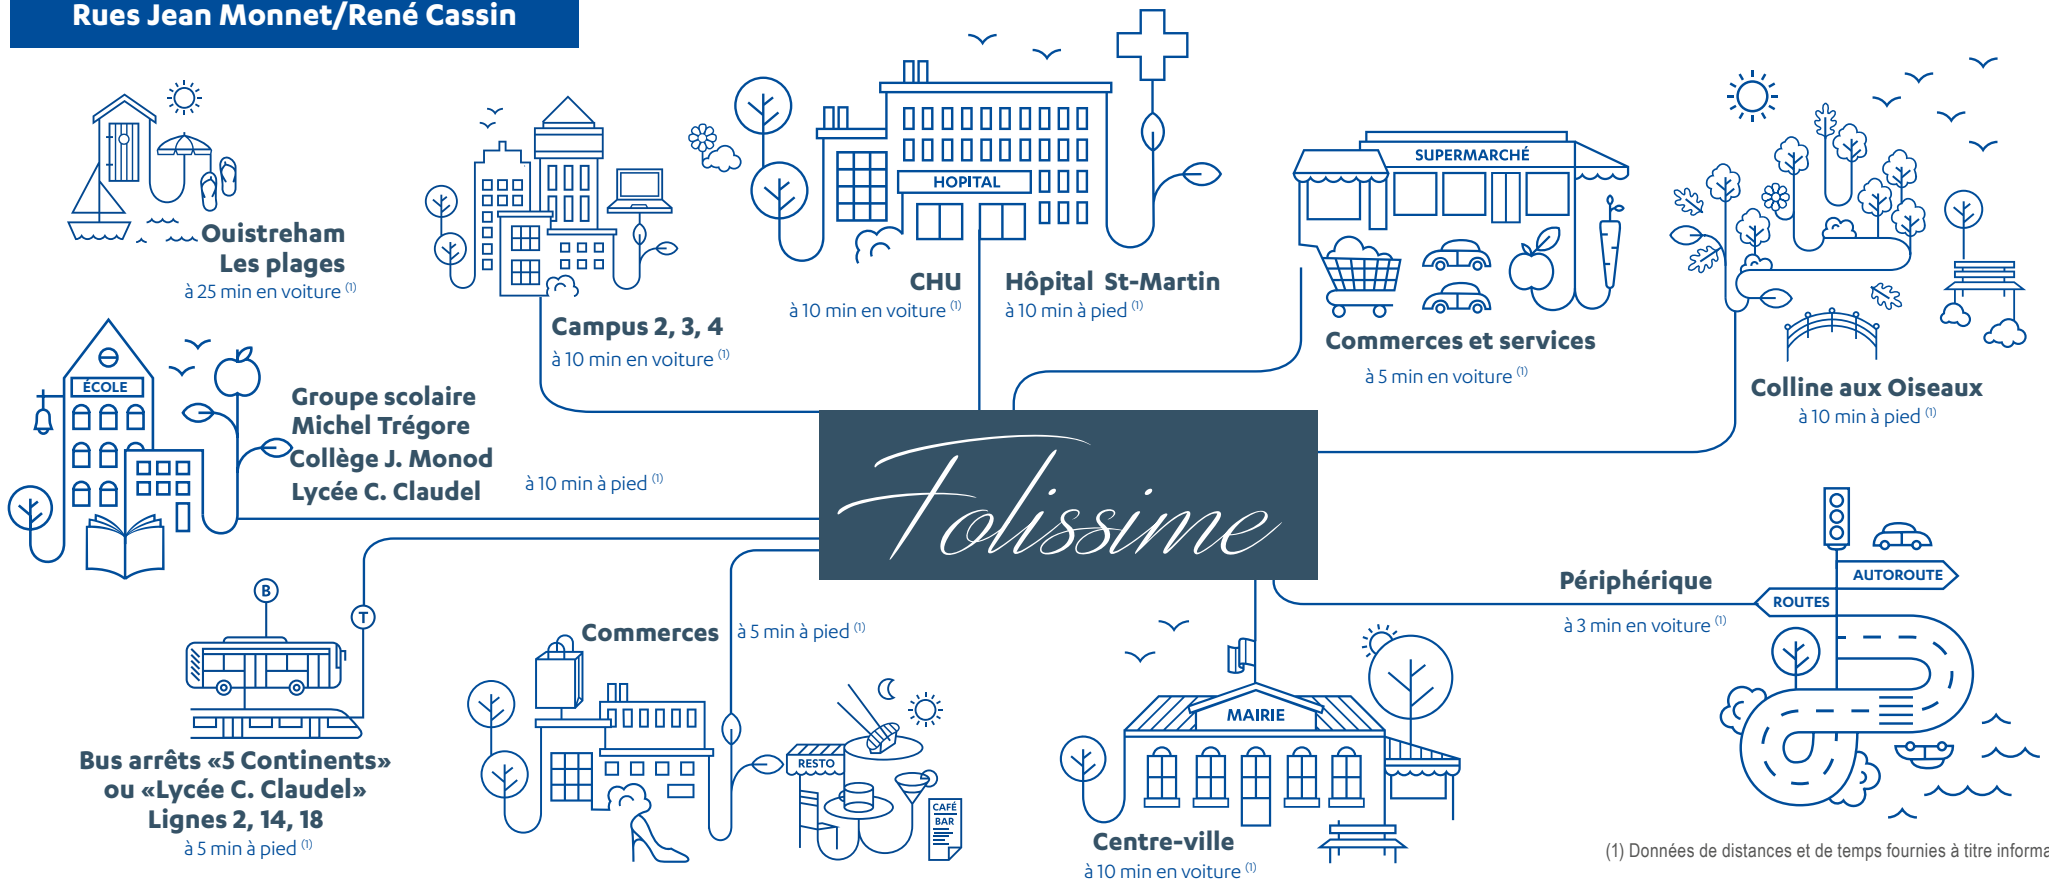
Rues Jean Monnet/René Cassin

ÉCOLE

Ouistreham
Les plages
à 25 min en voiture (1)

Campus 2, 3, 4
à 10 min en voiture (1)

HOPITAL

CHU
à 10 min en voiture (1)

Hôpital St-Martin
à 10 min à pied (1)

SUPERMARCHÉ

Commerces et services
à 5 min en voiture (1)

Colline aux Oiseaux
à 10 min à pied (1)

Groupe scolaire
Michel Trégore
Collège J. Monod
Lycée C. Claudel
à 10 min à pied (1)

Folissime

B

T

Périphérique
à 3 min en voiture (1)

AUTOROUTE
ROUTES

Commerces
à 5 min à pied (1)

RESTO
CAFÉ BAR

MAIRIE

Bus arrêts «5 Continents»
ou «Lycée C. Claudel»
Lignes 2, 14, 18
à 5 min à pied (1)

Centre-ville
à 10 min en voiture (1)

(1) Données de distances et de temps fournies à titre informa